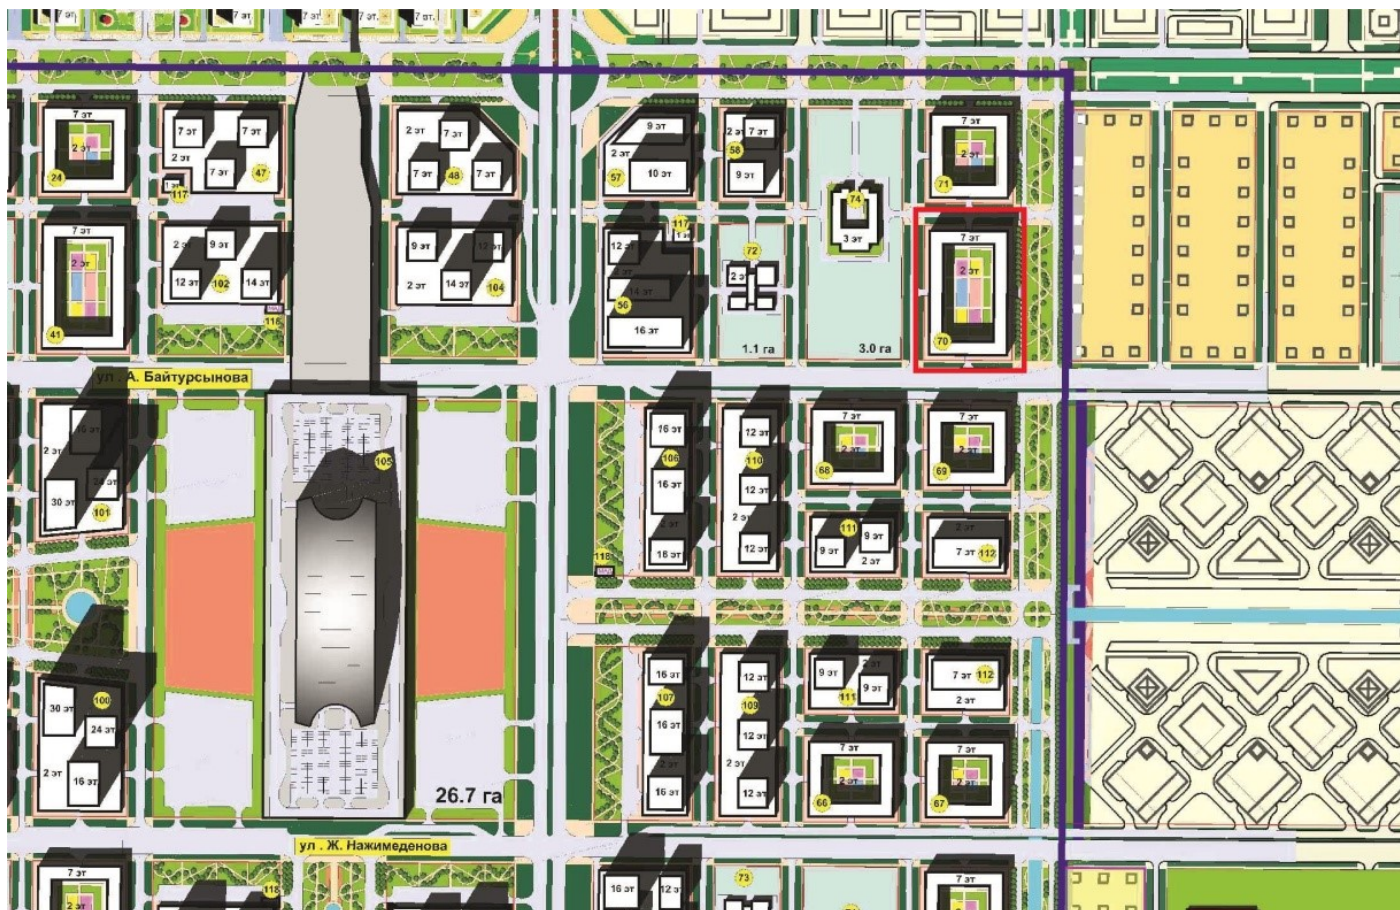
7 эт 7 эт 7 эт 7 эт

7 эт
2 эт
24

7 эт 7 эт
2 эт
7 эт
47
117

2 эт 7 эт
7 эт 48 7 эт

9 эт
2 эт
57
10 эт

2 эт 7 эт
58
9 эт

74
3 эт

7 эт
2 эт
71

7 эт
2 эт
41

2 эт 9 эт
12 эт 102 14 эт
116

9 эт 12 эт
2 эт 14 эт 104

12 эт
117
14 эт
56
16 эт

72
2 эт
1.1 га

3.0 га

7 эт
2 эт
70

ул . А. Байтурсынова

2 эт
30 эт
101

105

16 эт
106
16 эт
2 эт
16 эт
118

12 эт
110
12 эт
2 эт
12 эт

7 эт
2 эт
68

7 эт
2 эт
69

111
9 эт
9 эт
2 эт

2 эт
7 эт 112

30 эт
100
24 эт
2 эт
16 эт

26.7 га

16 эт
107
16 эт
16 эт

12 эт
109
12 эт
2 эт
12 эт

9 эт
111
9 эт

7 эт 112
2 эт

7 эт
66

7 эт
2 эт
67

ул . Ж. Нажимеденова

7 эт
118
16 эт 12 эт
73
7 эт